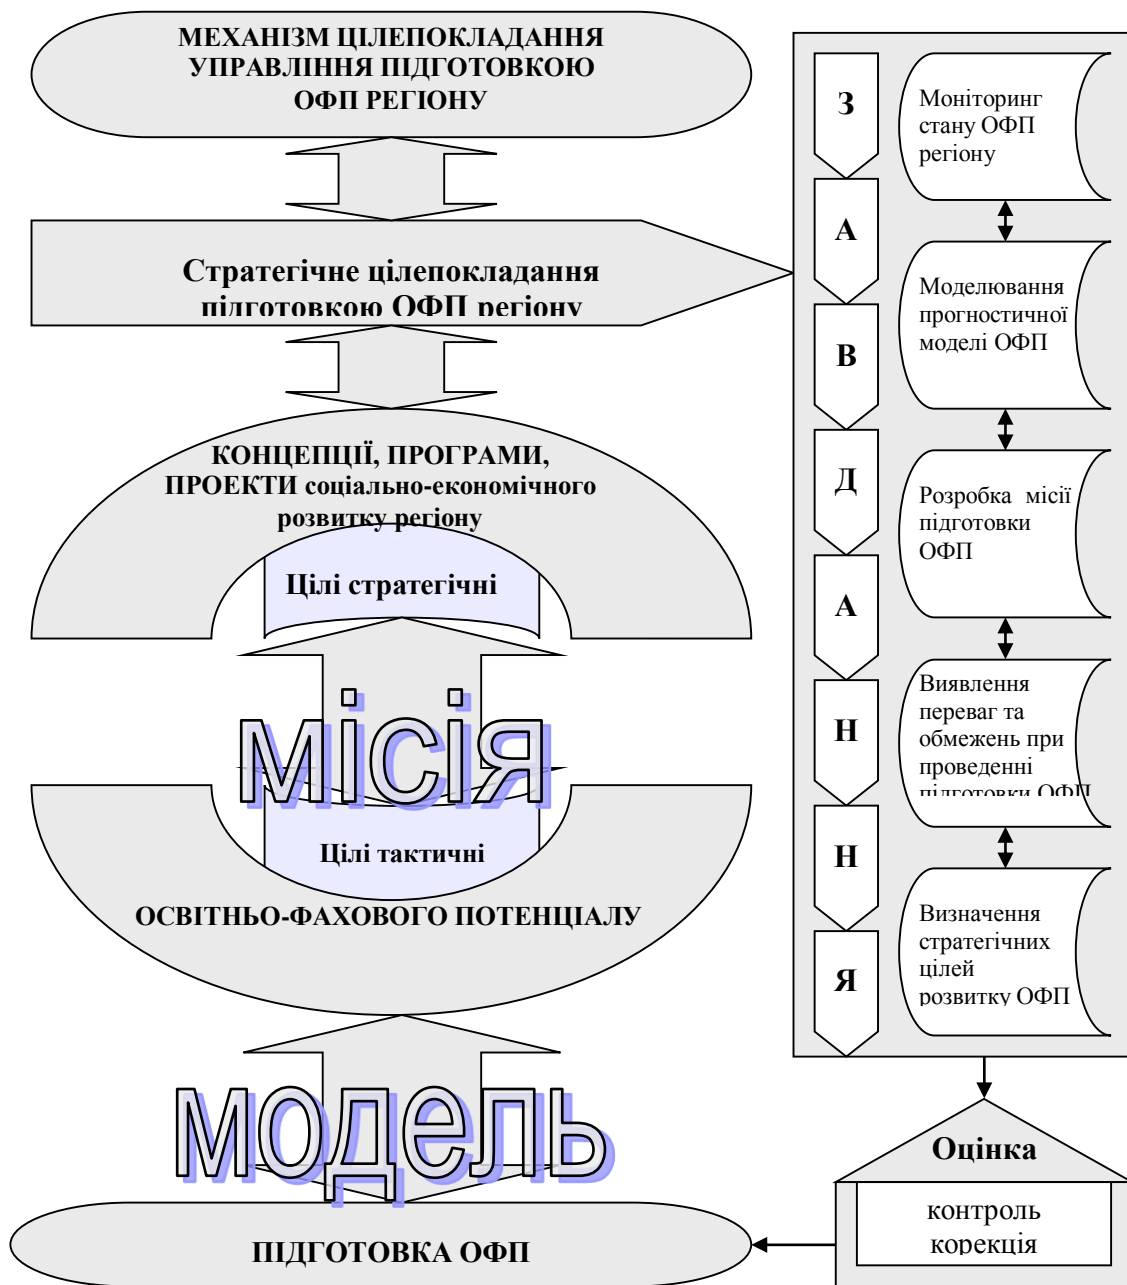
МЕХАНІЗМ ЦІЛЕПОКЛАДАННЯ УПРАВЛІННЯ ПІДГОТОВКОЮ ОФП РЕГІОНУ

Стратегічне цілепокладання підготовкою ОФП регіону

КОНЦЕПЦІЇ, ПРОГРАМИ, ПРОЕКТИ соціально-економічного розвитку регіону

Цілі стратегічні

МІСІЯ

Цілі тактичні

ОСВІТНЬО-ФАХОВОГО ПОТЕНЦІАЛУ

МОДЕЛЬ

ПІДГОТОВКА ОФП

З
А
В
Д
А
Н
Н
Я

Моніторинг стану ОФП регіону

Моделювання прогностичної моделі ОФП

Розробка місії підготовки ОФП

Виявлення переваг та обмежень при проведенні підготовки ОФП

Визначення стратегічних цілей розвитку ОФП

Оцінка

контроль
корекція